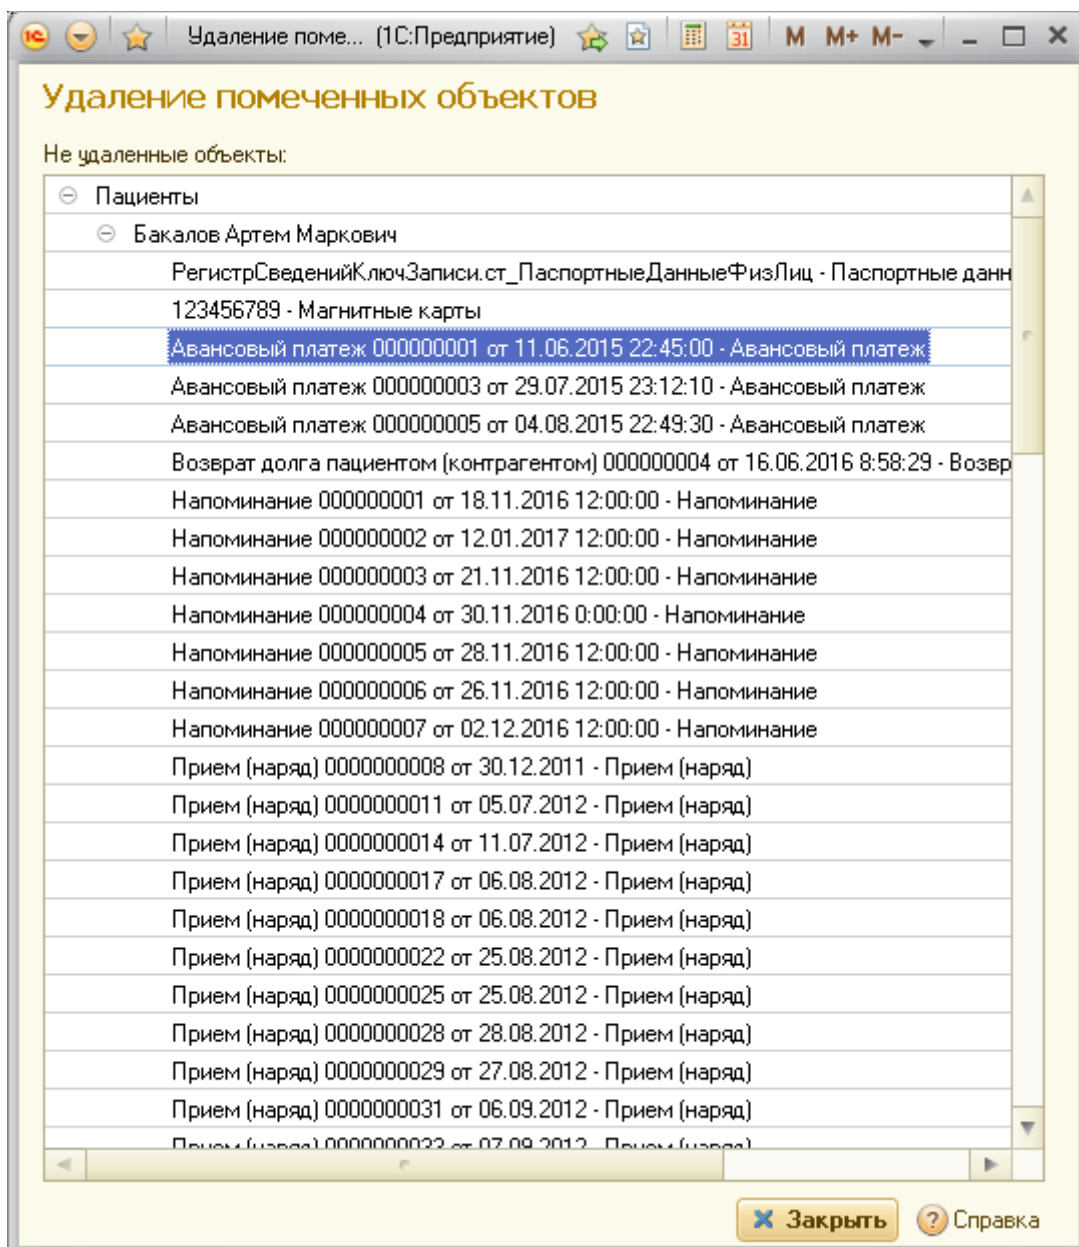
Удаление поме... (1С:Предприятие) M M+ M-

Удаление помеченных объектов

Не удаленные объекты:

Пациенты
Бакалов Артем Маркович
РегистрСведенийКлючЗаписи.ст_ПаспортныеДанныеФизЛиц - Паспортные данн
123456789 - Магнитные карты
Авансовый платеж 000000001 от 11.06.2015 22:45:00 - Авансовый платеж
Авансовый платеж 000000003 от 29.07.2015 23:12:10 - Авансовый платеж
Авансовый платеж 000000005 от 04.08.2015 22:49:30 - Авансовый платеж
Возврат долга пациентом (контрагентом) 000000004 от 16.06.2016 8:58:29 - Возвр
Напоминание 000000001 от 18.11.2016 12:00:00 - Напоминание
Напоминание 000000002 от 12.01.2017 12:00:00 - Напоминание
Напоминание 000000003 от 21.11.2016 12:00:00 - Напоминание
Напоминание 000000004 от 30.11.2016 0:00:00 - Напоминание
Напоминание 000000005 от 28.11.2016 12:00:00 - Напоминание
Напоминание 000000006 от 26.11.2016 12:00:00 - Напоминание
Напоминание 000000007 от 02.12.2016 12:00:00 - Напоминание
Прием (наряд) 0000000008 от 30.12.2011 - Прием (наряд)
Прием (наряд) 0000000011 от 05.07.2012 - Прием (наряд)
Прием (наряд) 0000000014 от 11.07.2012 - Прием (наряд)
Прием (наряд) 0000000017 от 06.08.2012 - Прием (наряд)
Прием (наряд) 0000000018 от 06.08.2012 - Прием (наряд)
Прием (наряд) 0000000022 от 25.08.2012 - Прием (наряд)
Прием (наряд) 0000000025 от 25.08.2012 - Прием (наряд)
Прием (наряд) 0000000028 от 28.08.2012 - Прием (наряд)
Прием (наряд) 0000000029 от 27.08.2012 - Прием (наряд)
Прием (наряд) 0000000031 от 06.09.2012 - Прием (наряд)
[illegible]

Закрыть
Справка